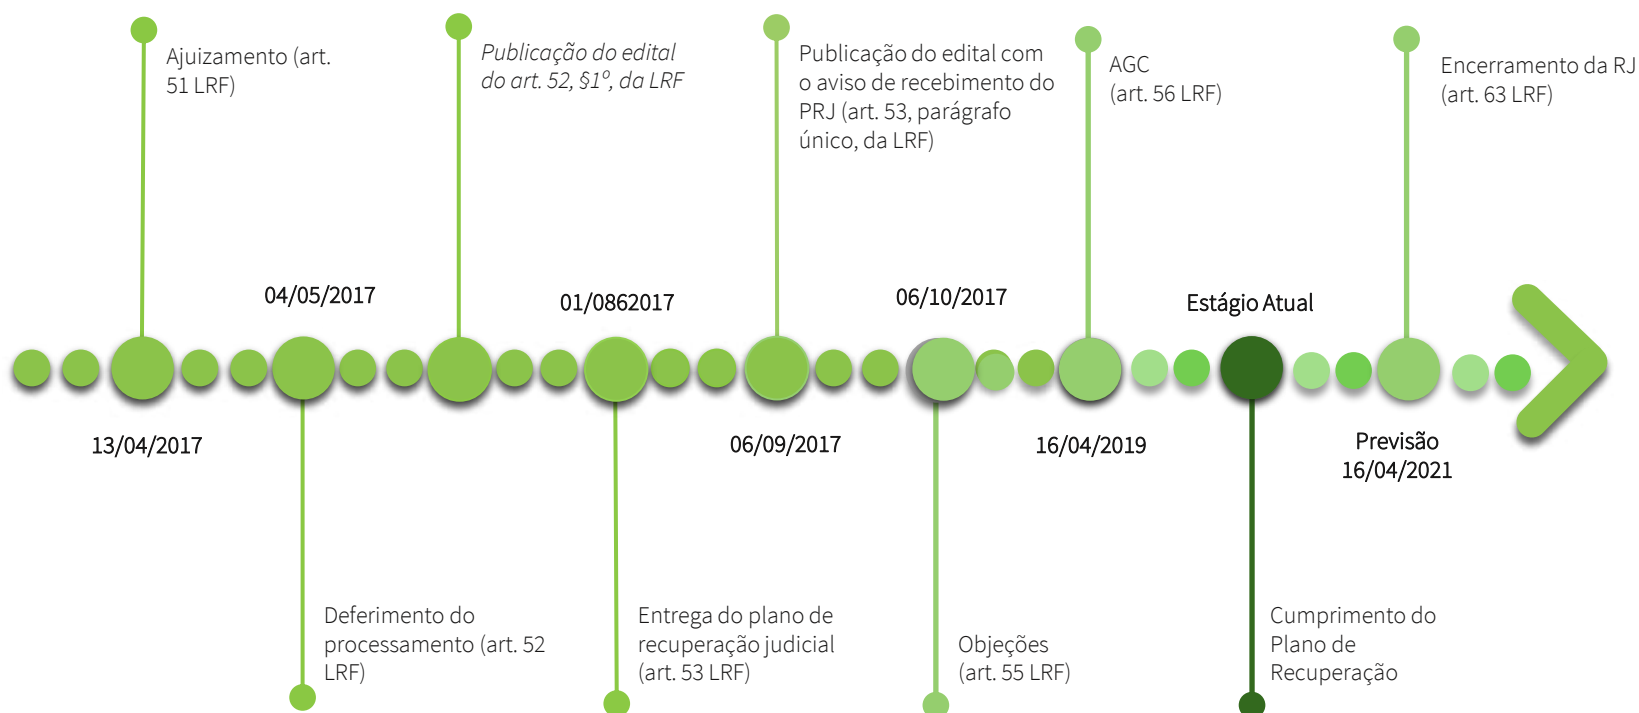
Ajuizamento (art. 51 LRF)

Publicação do edital do art. 52, §1º, da LRF

Publicação do edital com o aviso de recebimento do PRJ (art. 53, parágrafo único, da LRF)

AGC (art. 56 LRF)

Encerramento da RJ (art. 63 LRF)

04/05/2017

01/0862017

06/10/2017

Estágio Atual

13/04/2017

06/09/2017

16/04/2019

Previsão 16/04/2021

Deferimento do processamento (art. 52 LRF)

Entrega do plano de recuperação judicial (art. 53 LRF)

Objeções (art. 55 LRF)

Cumprimento do Plano de Recuperação